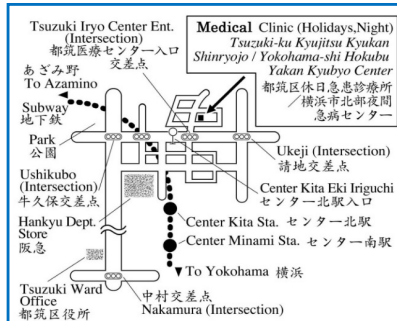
Tsuzuki Iryo Center Ent. (Intersection)
都筑医療センター入口交差点

Medical Clinic (Holidays,Night)
Tsuzuki-ku Kyujitsu Kyukan Shinryojo / Yokohama-shi Hokubu Yakan Kyubyo Center
都筑区休日急患診療所
横浜市北部夜間急病センター

あざみ野
To Azamino

Subway
地下鉄

Park
公園

Ukeji (Intersection)
請地交差点

Ushikubo (Intersection)
牛久保交差点

Center Kita Eki Iriguchi
センター北駅入口

Hankyu Dept. Store
阪急

Center Kita Sta. センター北駅

Center Minami Sta. センター南駅

To Yokohama 横浜

Tsuzuki Ward Office
都筑区役所

中村交差点
Nakamura (Intersection)